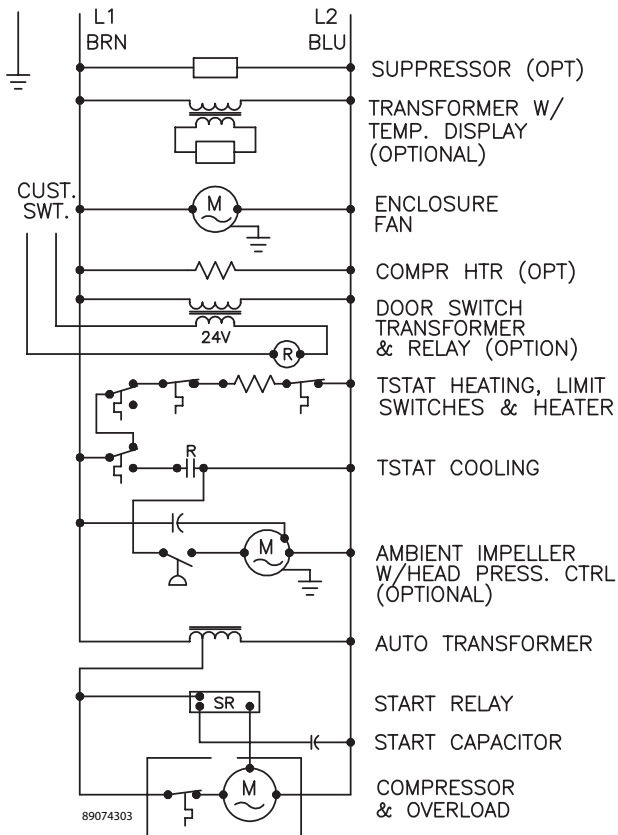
L1
BRN

L2
BLU

SUPPRESSOR (OPT)

TRANSFORMER W/ TEMP. DISPLAY (OPTIONAL)

CUST. SWT.

M

ENCLOSURE FAN

COMPR HTR (OPT)

24V

R

DOOR SWITCH TRANSFORMER & RELAY (OPTION)

TSTAT HEATING, LIMIT SWITCHES & HEATER

R

TSTAT COOLING

M

AMBIENT IMPELLER W/HEAD PRESS. CTRL (OPTIONAL)

AUTO TRANSFORMER

SR

START RELAY

START CAPACITOR

M

COMPRESSOR & OVERLOAD

89074303